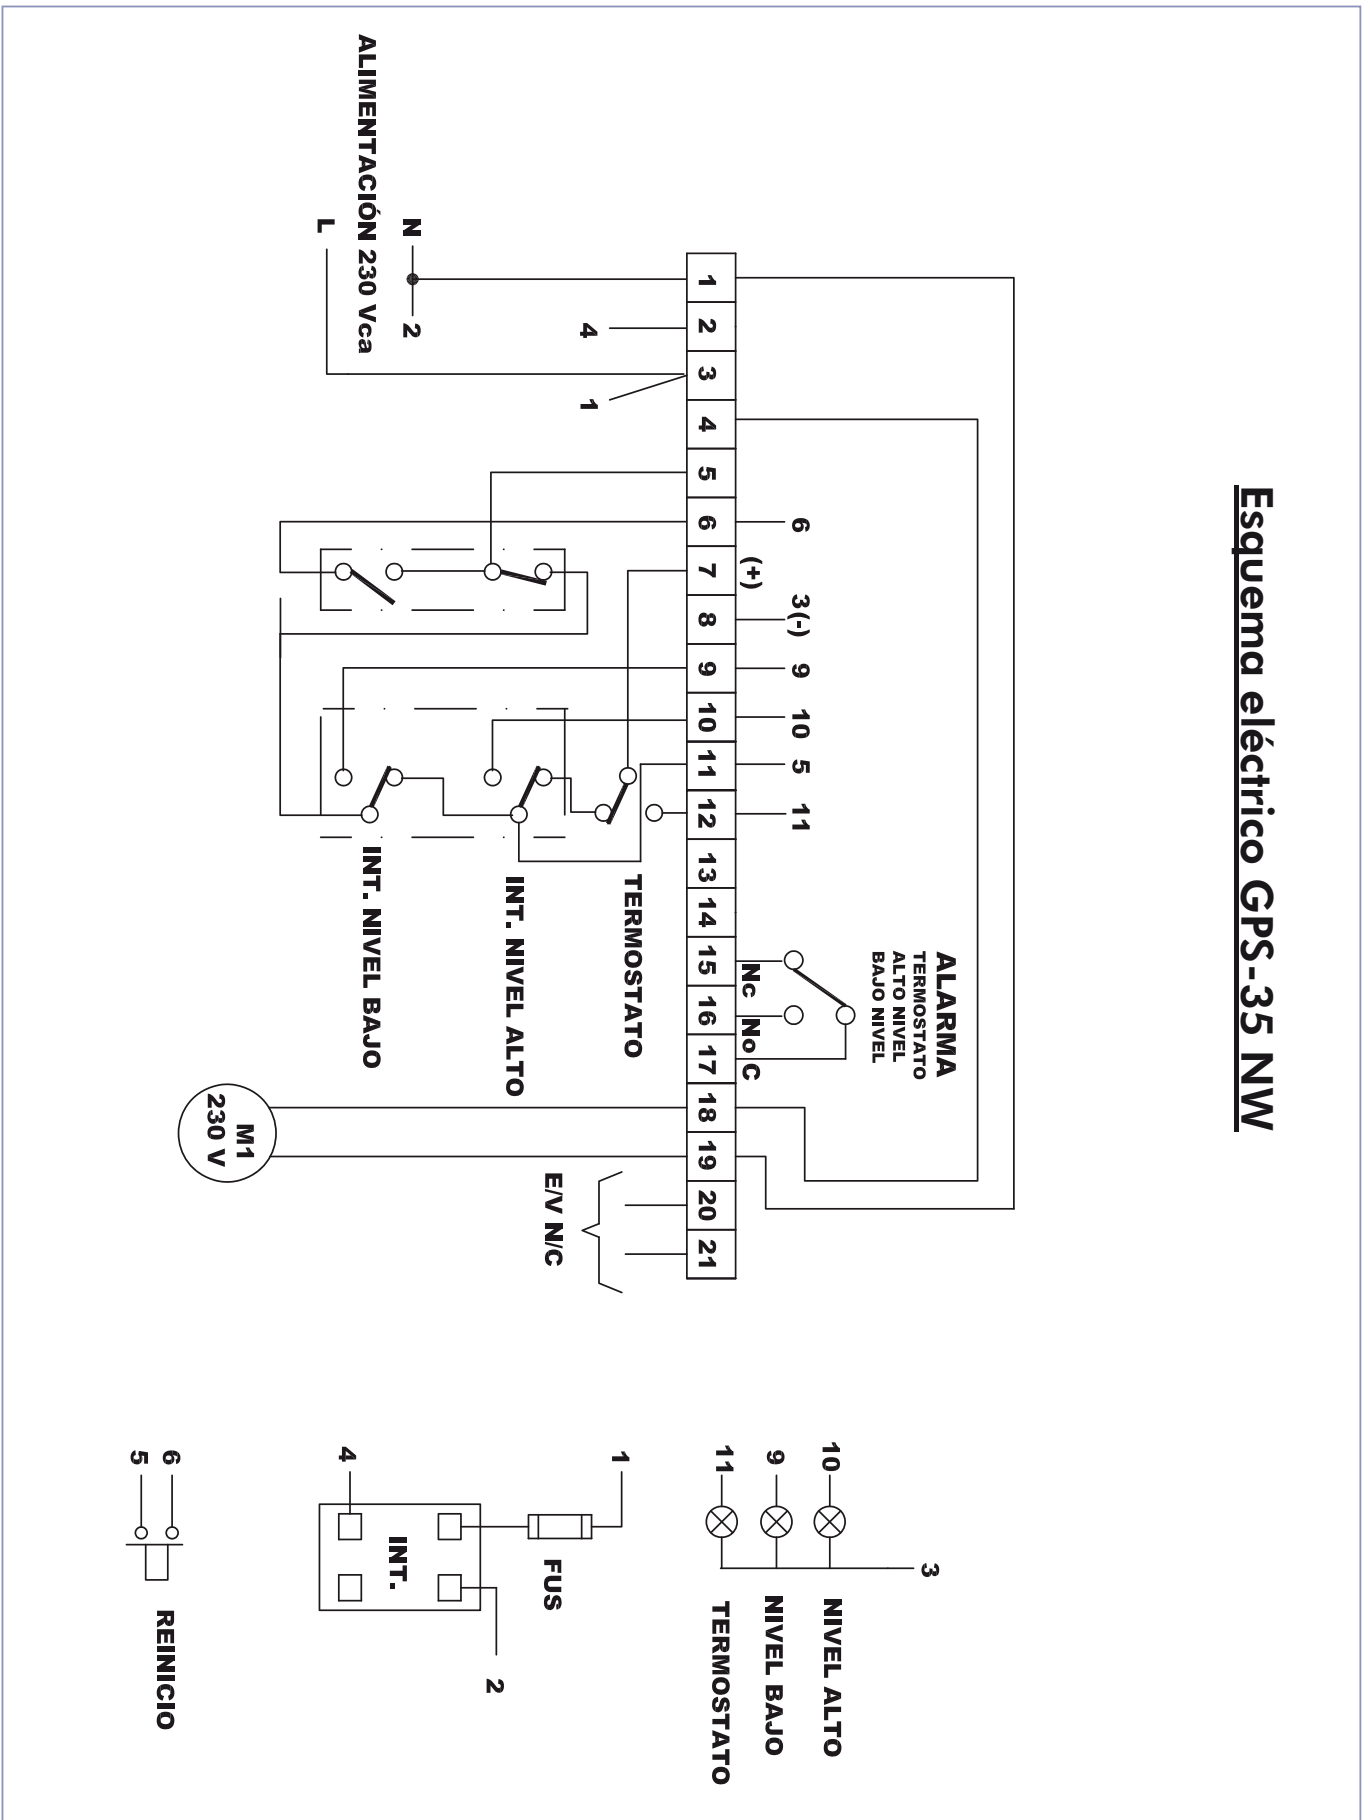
Esquema eléctrico GPS-35 NW

ALIMENTACIÓN 230 Vca
N
L
2
4
1

1
2
3
4
5
6
7
8
9
10
11
12
13
14
15
16
17
18
19
20
21

6
(+)
3(-)
9
10
5
11

ALARMA
TERMOSTATO
ALTO NIVEL
BAJO NIVEL
Nc
No
C

TERMOSTATO
INT. NIVEL ALTO
INT. NIVEL BAJO

M1
230 V

E/V N/C

10
9
11
3
NIVEL ALTO
NIVEL BAJO
TERMOSTATO

1
4
INT.
FUS
2

6
5
REINICIO